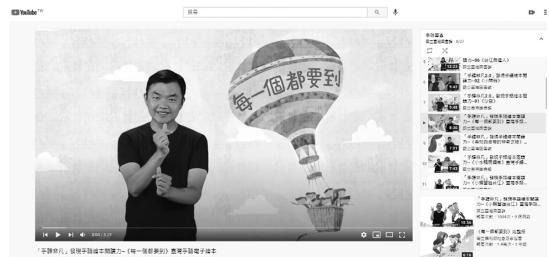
YouTube TW

搜尋

每一個都要到

0:00 / 3:29

「手語練兒」發現手語繪本閱讀力-《每一個都要到》臺灣手語電子繪本

手語繪本
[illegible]

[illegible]

「手語練兒」發現手語繪本閱讀力-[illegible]

「手語練兒」發現手語繪本閱讀力-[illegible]

「手語練兒」發現手語繪本閱讀力-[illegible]

「手語練兒」發現手語繪本閱讀力-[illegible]

「手語練兒」發現手語繪本閱讀力-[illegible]

「手語練兒」發現手語繪本閱讀力-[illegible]

《每一個都要到》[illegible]